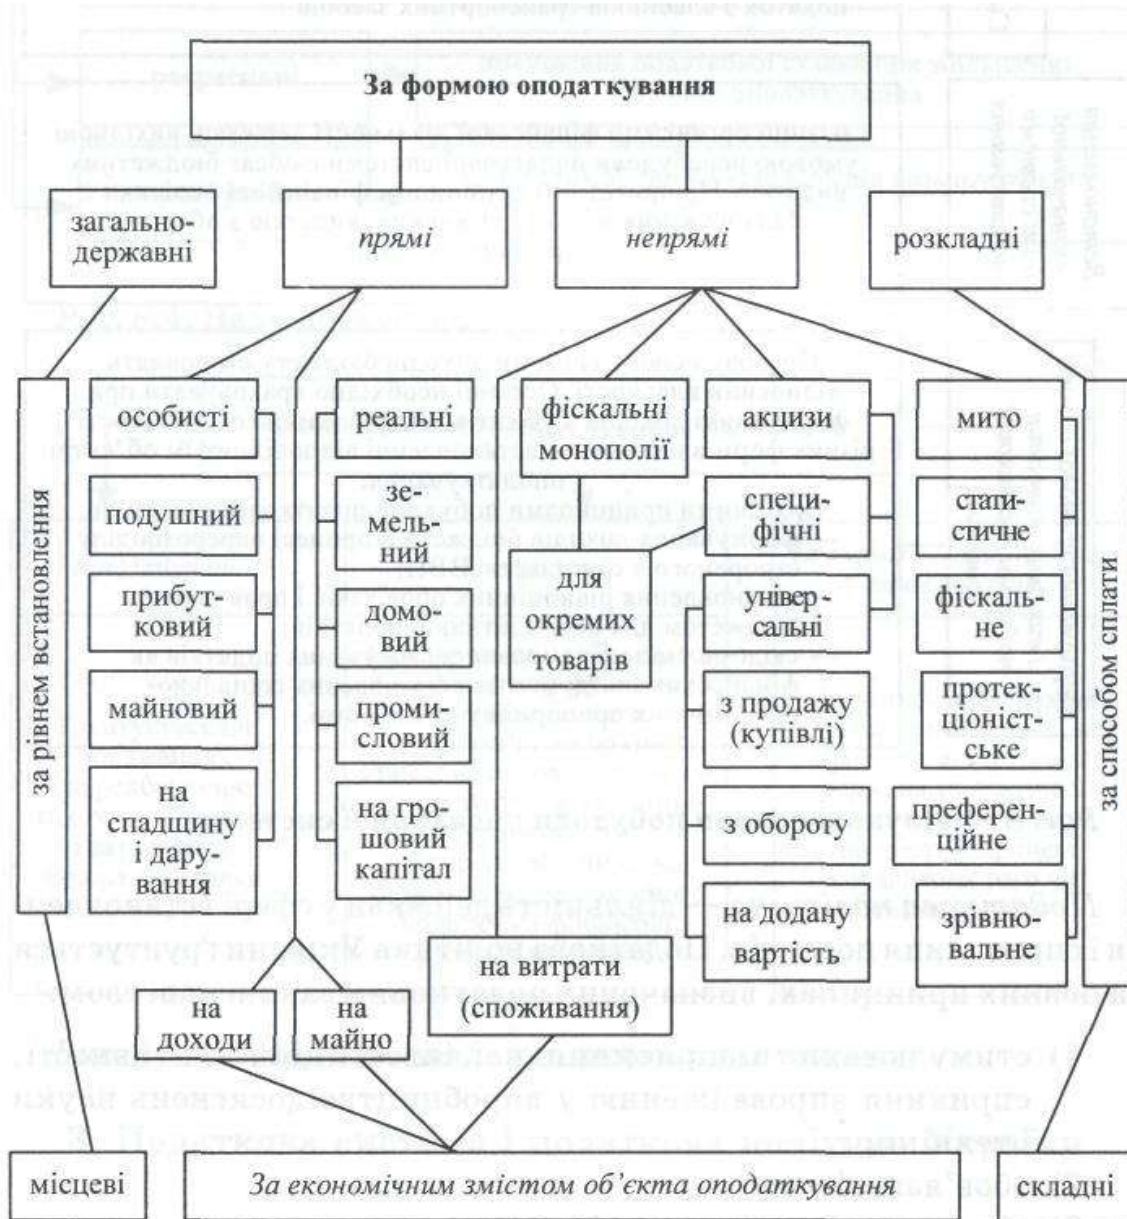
За формою оподаткування

загальнодержавні

прямі

непрямі

розкладні

за рівнем встановлення

особисті

подушний

прибутковий

майновий

на спадщину і дарування

реальні

земельний

домовий

промисловий

на грошовий капітал

фіскальні монополії

для окремих товарів

акцизи

специфічні

універсальні

з продажу (купівлі)

з обороту

на додану вартість

мито

статистичне

фіскальне

протекціоністське

преференційне

зрівнювальне

за способом сплати

на доходи

на майно

на витрати (споживання)

місцеві

За економічним змістом об'єкта оподаткування

складні